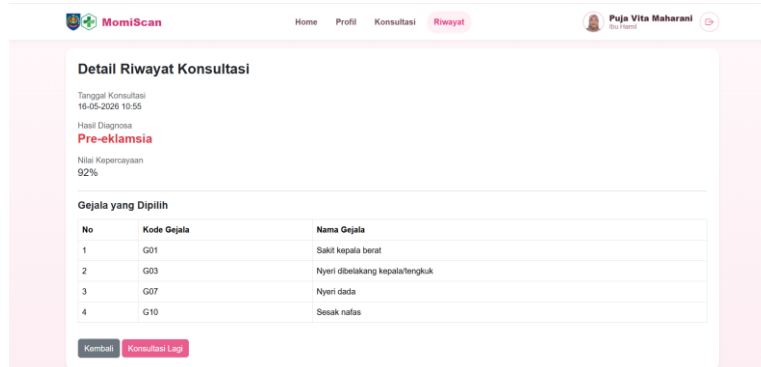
MomiScan

Home Profil Konsultasi Riwayat

Puja Vita Maharani
Ibu Hamil

Detail Riwayat Konsultasi

Tanggal Konsultasi
16-05-2026 10:55

Hasil Diagnosa
Pre-eklamsia

Nilai Kepercayaan
92%

Gejala yang Dipilih

| No | Kode Gejala | Nama Gejala |
|---|---|---|
| 1 | G01 | Sakit kepala berat |
| 2 | G03 | Nyeri dibelakang kepala/tengkuk |
| 3 | G07 | Nyeri dada |
| 4 | G10 | Sesak nafas |

Kembali Konsultasi Lagi